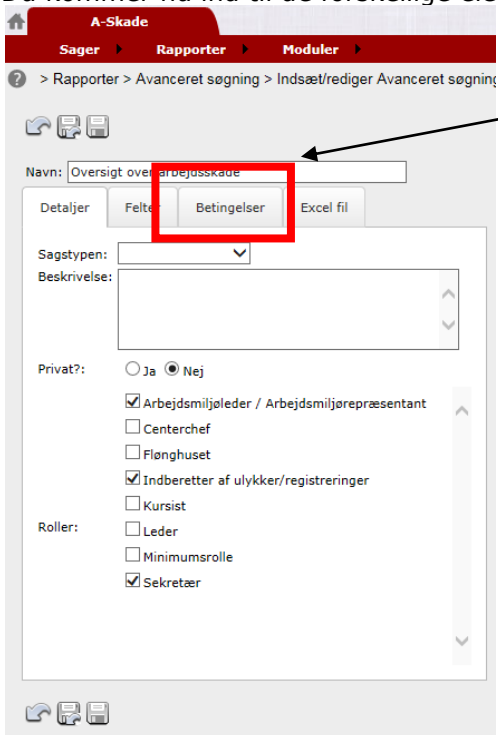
A-Skade

Sager ▸ Rapporter ▸ Moduler ▸

> Rapporter > Avanceret søgning > Indsæt/rediger Avanceret søgning

Navn: Oversigt over arbejdsskade

Detaljer | Felter | Betingelser | Excel fil

Sagstypen:

Beskrivelse:

Privat?: Ja Nej

Roller:

Arbejdsmiljøleder / Arbejdsmiljørepræsentant
Centerchef
Flønghuset
Indberetter af ulykker/registreringer
Kursist
Leder
Minimumsrolle
Sekretær